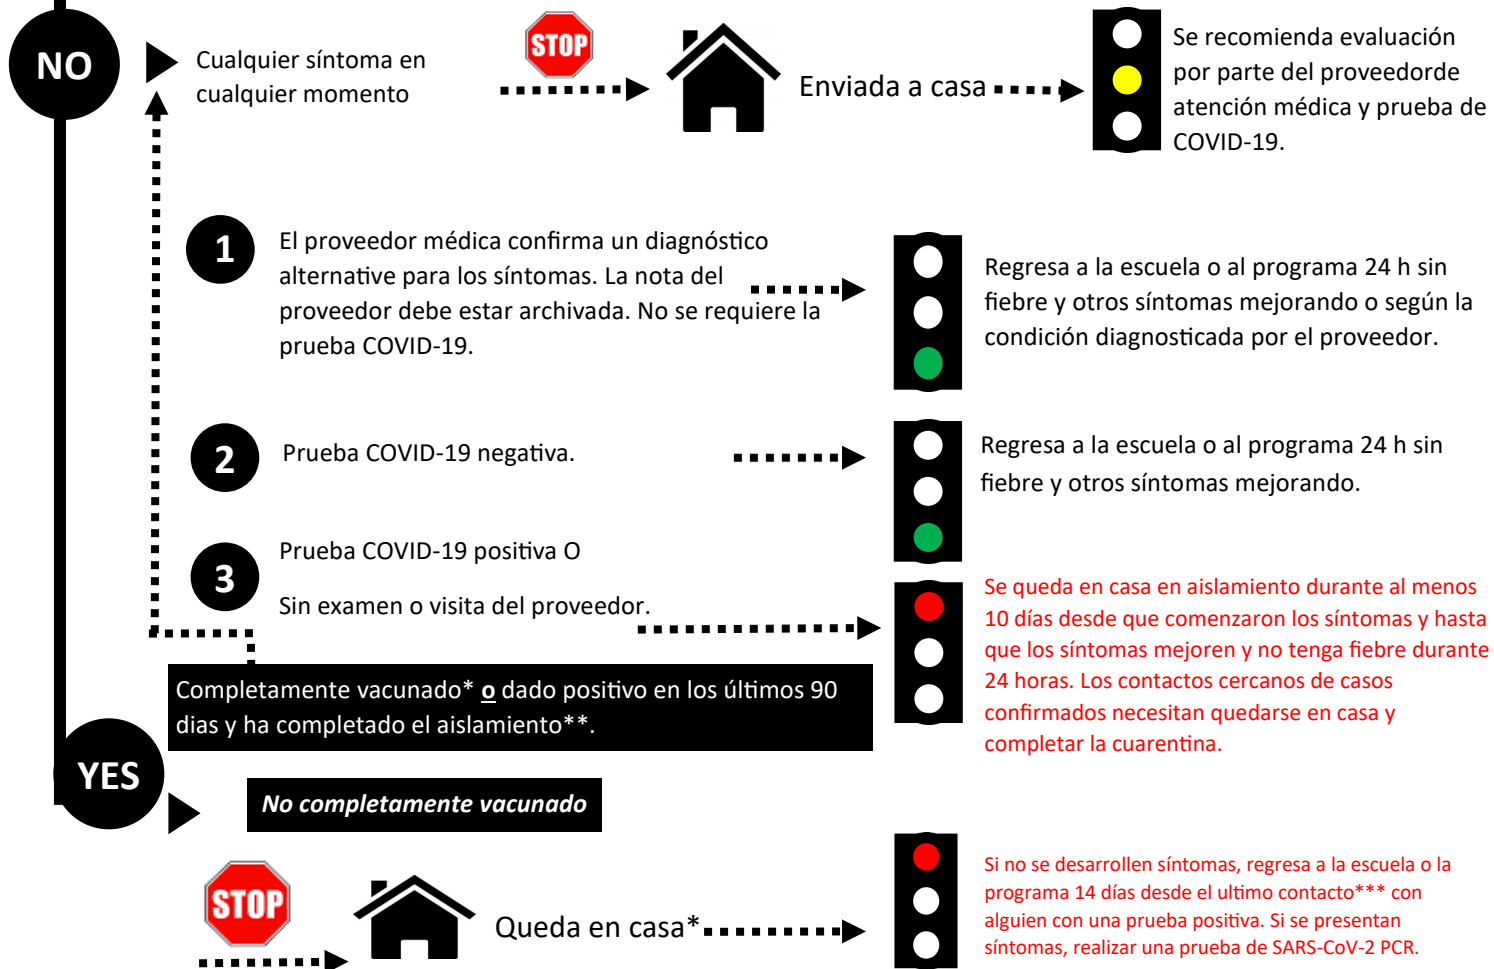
NO

Cualquier síntoma en cualquier momento

STOP

Enviada a casa

Se recomienda evaluación por parte del proveedorde atención médica y prueba de COVID-19.

1

El proveedor médica confirma un diagnóstico alternative para los síntomas. La nota del proveedor debe estar archivada. No se requiere la prueba COVID-19.

Regresa a la escuela o al programa 24 h sin fiebre y otros síntomas mejorando o según la condición diagnosticada por el proveedor.

2

Prueba COVID-19 negativa.

Regresa a la escuela o al programa 24 h sin fiebre y otros síntomas mejorando.

3

Prueba COVID-19 positiva O

Sin examen o visita del proveedor.

Se queda en casa en aislamiento durante al menos 10 días desde que comenzaron los síntomas y hasta que los síntomas mejoren y no tenga fiebre durante 24 horas. Los contactos cercanos de casos confirmados necesitan quedarse en casa y completar la cuarentina.

Completamente vacunado* o dado positivo en los últimos 90 dias y ha completado el aislamiento**.

YES

No completamente vacunado

STOP

Queda en casa*

Si no se desarrollen síntomas, regresa a la escuela o la programa 14 días desde el ultimo contacto*** con alguien con una prueba positiva. Si se presentan síntomas, realizar una prueba de SARS-CoV-2 PCR.